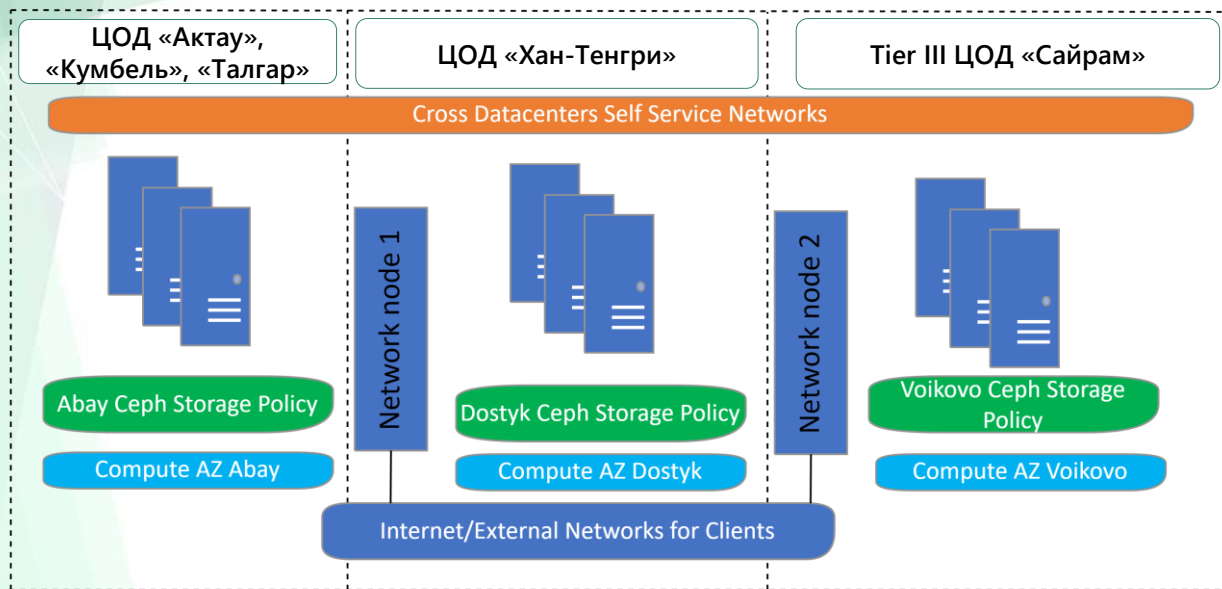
ЦОД «Актау», «Кумбель», «Талгар»

ЦОД «Хан-Тенгри»

Tier III ЦОД «Сайрам»

Cross Datacenters Self Service Networks

Network node 1

Network node 2

Abay Ceph Storage Policy

Compute AZ Abay

Dostyk Ceph Storage Policy

Compute AZ Dostyk

Voikovo Ceph Storage Policy

Compute AZ Voikovo

Internet/External Networks for Clients